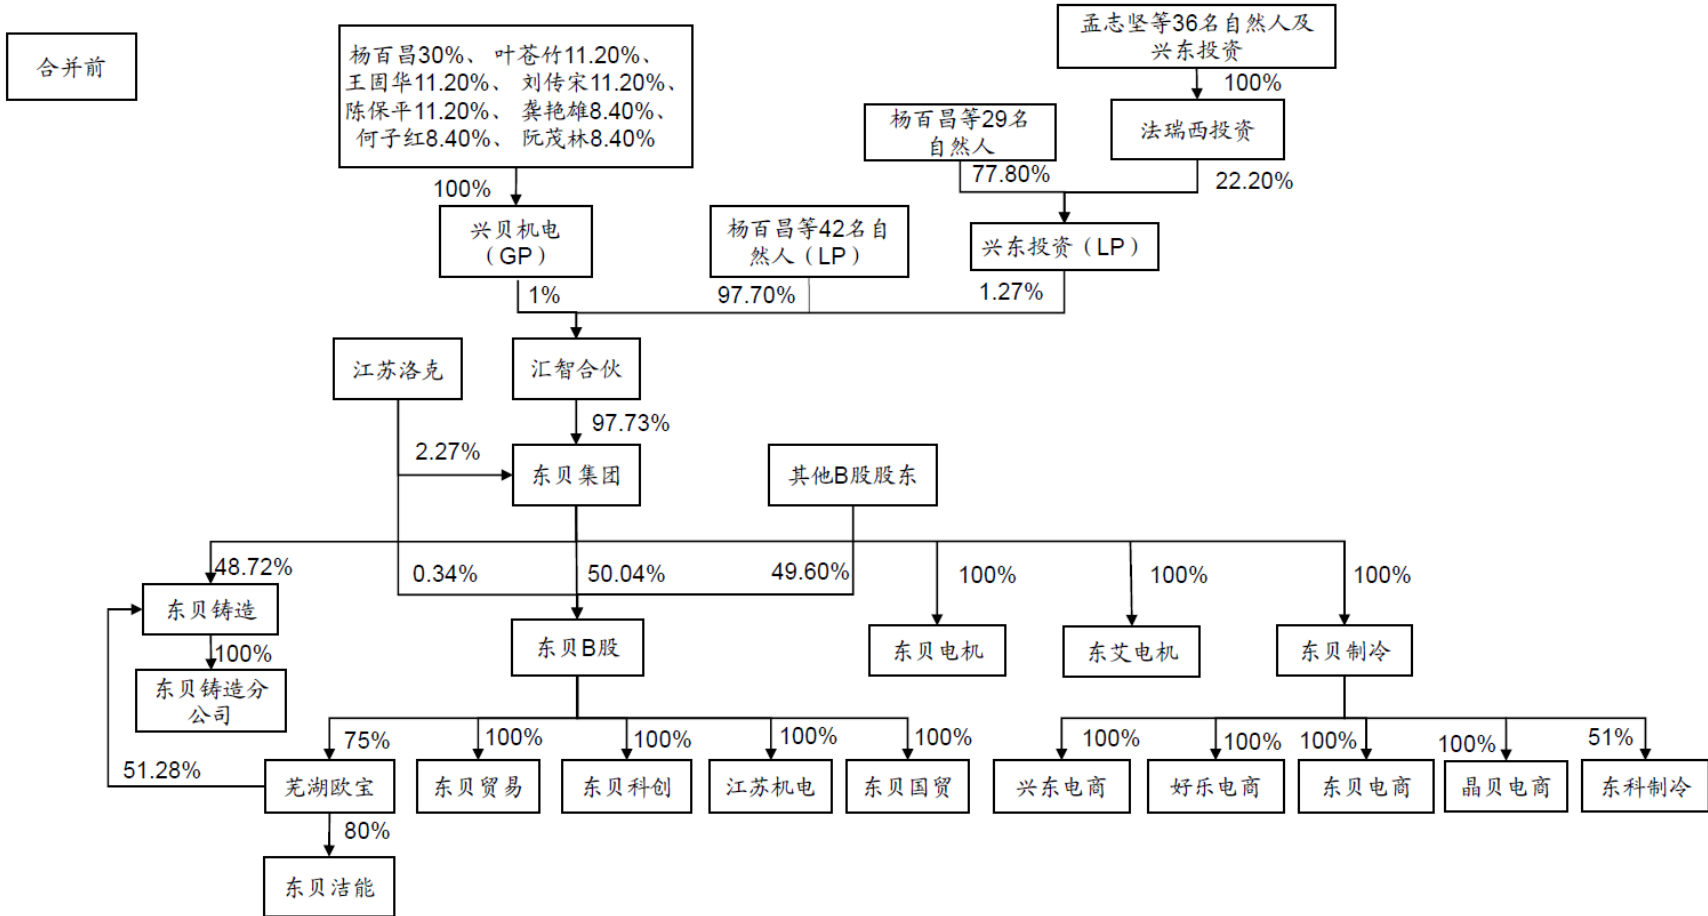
合并前

杨百昌30%、叶苍竹11.20%、王国华11.20%、刘传宋11.20%、陈保平11.20%、龚艳雄8.40%、何子红8.40%、阮茂林8.40%

孟志坚等36名自然人及兴东投资

100%

杨百昌等29名自然人

法瑞西投资

77.80%

22.20%

100%

兴贝机电（GP）

杨百昌等42名自然人（LP）

兴东投资（LP）

1%

97.70%

1.27%

江苏洛克

汇智合伙

97.73%

2.27%

东贝集团

其他B股股东

48.72%

0.34%

50.04%

49.60%

100%

100%

100%

东贝铸造

100%

东贝铸造分公司

东贝B股

东贝电机

东艾电机

东贝制冷

75%

100%

100%

100%

100%

100%

100%

100%

100%

51%

51.28%

芜湖欧宝

东贝贸易

东贝科创

江苏机电

东贝国贸

兴东电商

好乐电商

东贝电商

晶贝电商

东科制冷

80%

东贝洁能